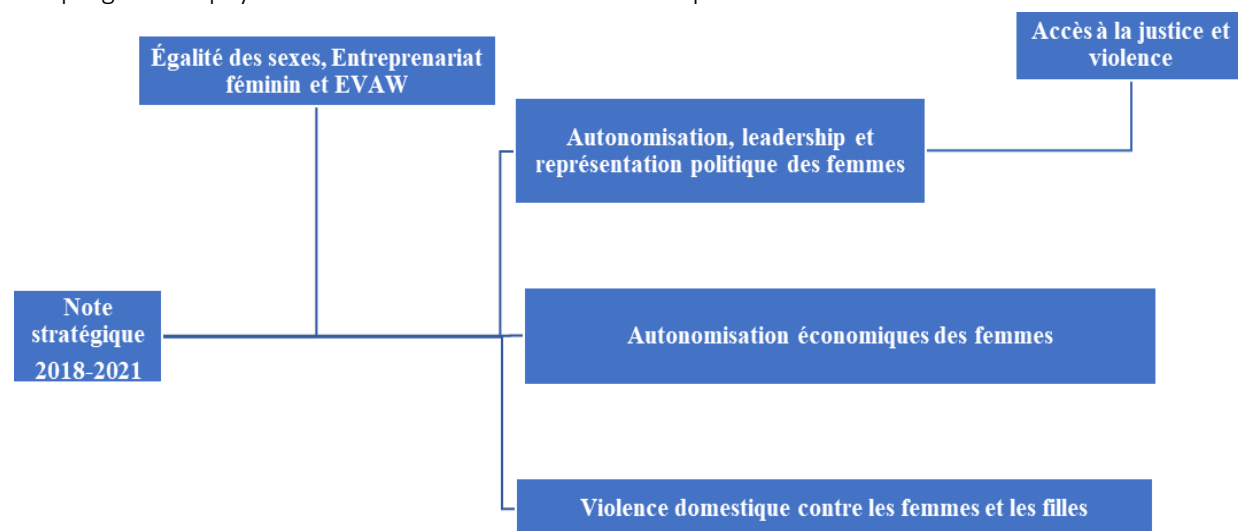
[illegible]

Égalité des sexes, Entreprenariat féminin et EVAW

Accès à la justice et violence

Autonomisation, leadership et représentation politique des femmes

Note stratégique 2018-2021

Autonomisation économiques des femmes

Violence domestique contre les femmes et les filles